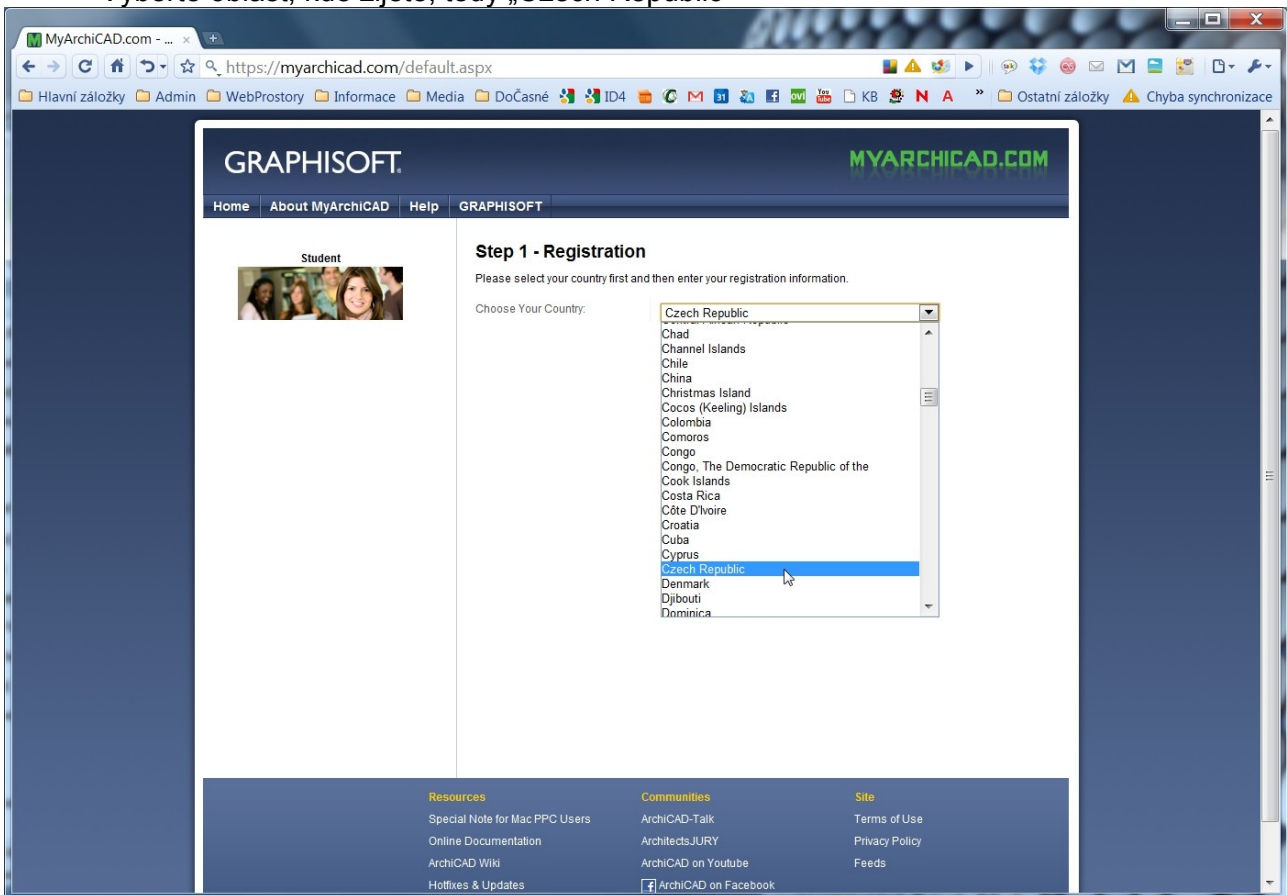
Vyberte oblast, kde žijete, tedy „Czech Republic"

MyArchiCAD.com - ...

https://myarchicad.com/default.aspx

Hlavní záložky Admin WebProstory Informace Media Dočasné ID4 KB N A » Ostatní záložky Chyba synchronizace

GRAPHISOFT.

MYARCHICAD.COM

Home About MyArchiCAD Help GRAPHISOFT

Student

Step 1 - Registration

Please select your country first and then enter your registration information.

Choose Your Country:

Czech Republic

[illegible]
Chad
Channel Islands
Chile
China
Christmas Island
Cocos (Keeling) Islands
Colombia
Comoros
Congo
Congo, The Democratic Republic of the
Cook Islands
Costa Rica
Côte D'Ivoire
Croatia
Cuba
Cyprus
Czech Republic
Denmark
Djibouti
Dominica

Resources
Special Note for Mac PPC Users
Online Documentation
ArchiCAD Wiki
Hotfixes & Updates

Communities
ArchiCAD-Talk
ArchitectsJURY
ArchiCAD on Youtube
ArchiCAD on Facebook

Site
Terms of Use
Privacy Policy
Feeds